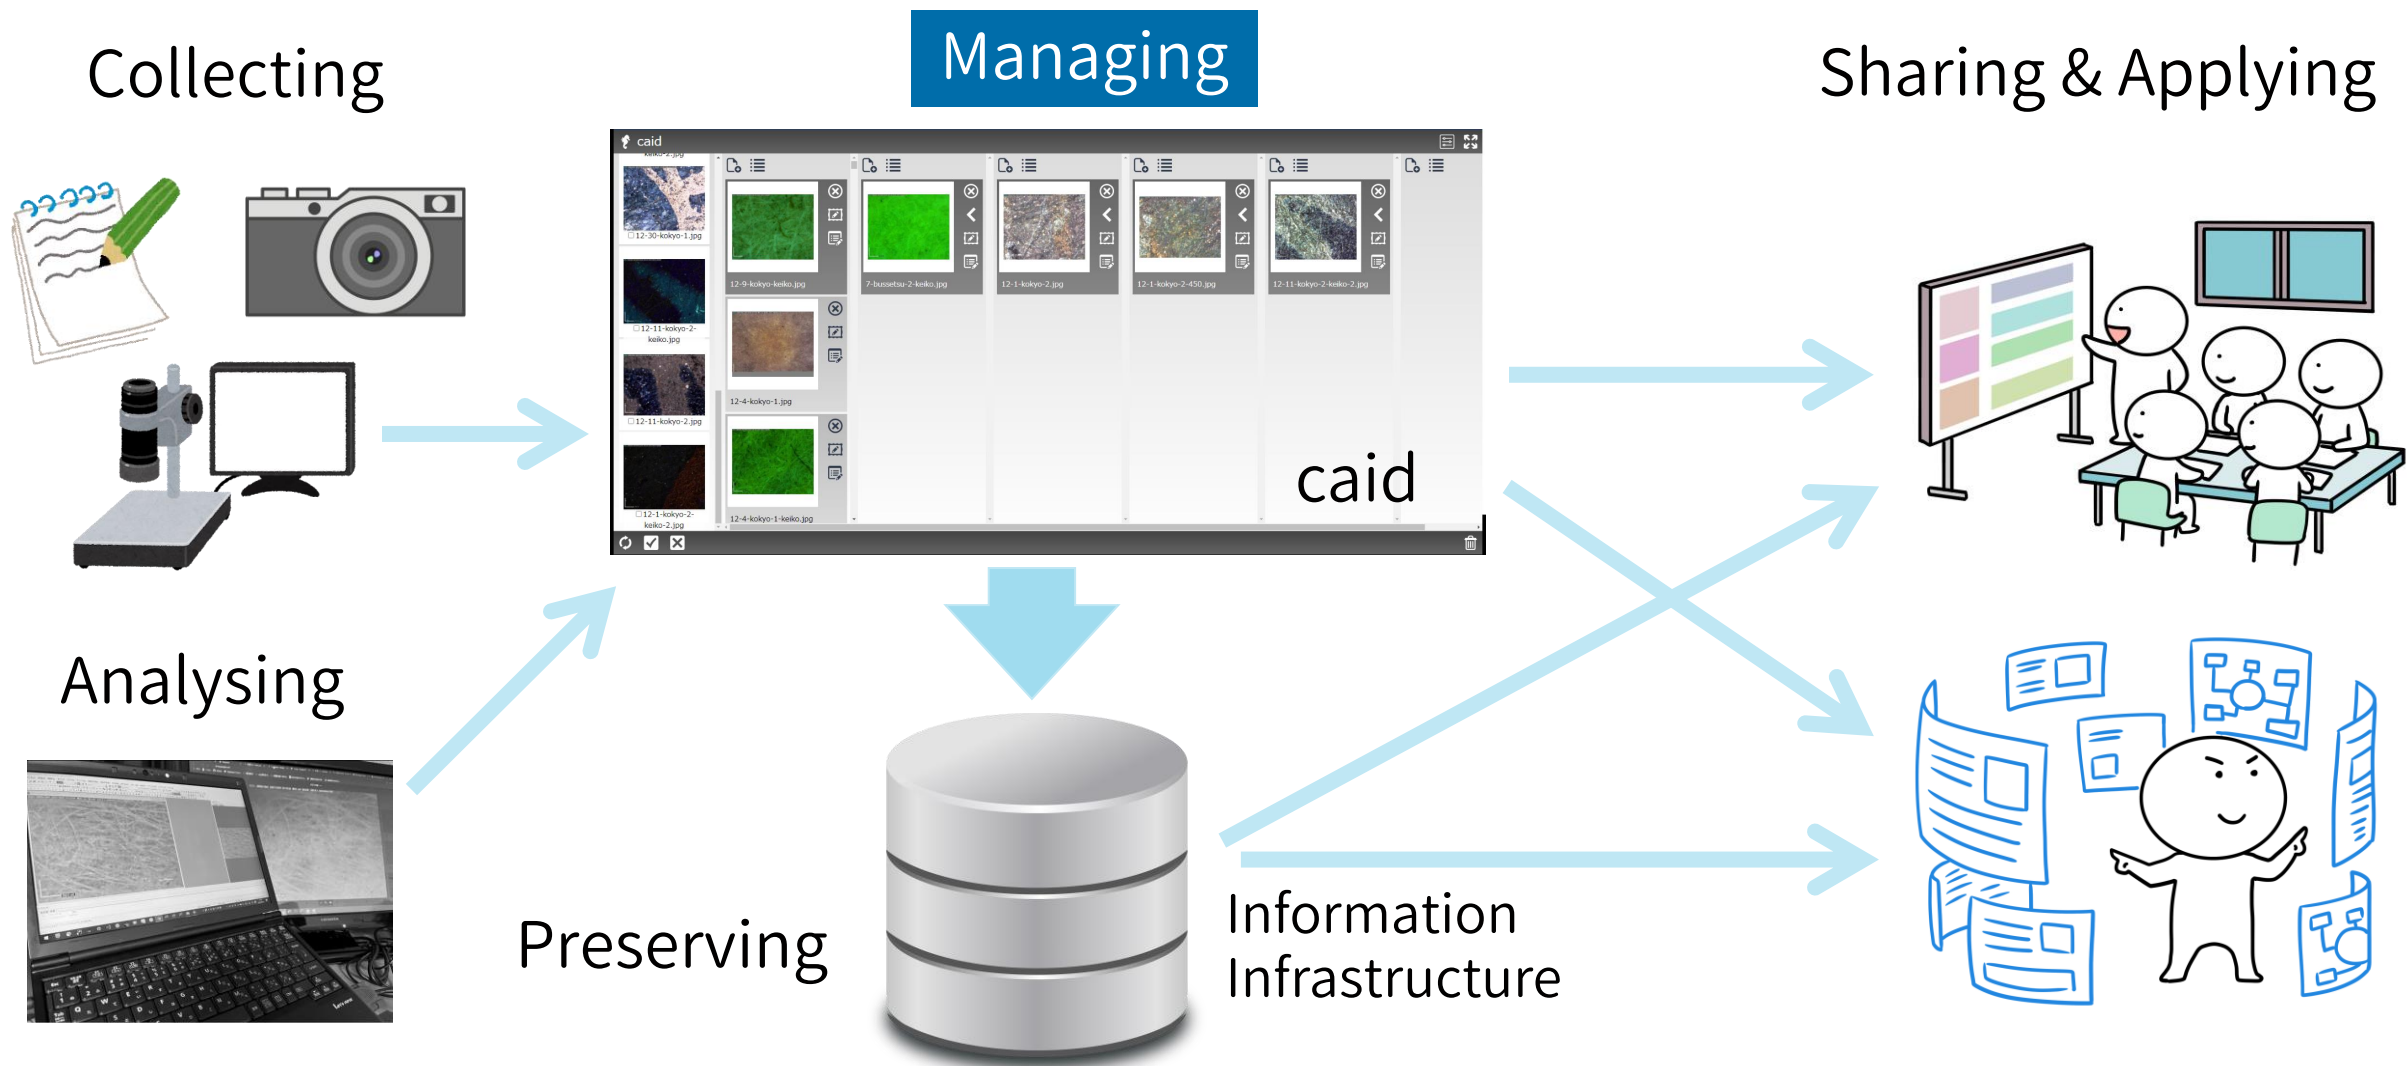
Collecting

Managing

Sharing & Applying

caid

12-30-kokyo-1.jpg

12-11-kokyo-2-keiko.jpg

12-11-kokyo-2.jpg

12-1-kokyo-2-keiko-2.jpg

12-9-kokyo-keiko.jpg

12-4-kokyo-1.jpg

12-4-kokyo-1-keiko.jpg

7-bussetsu-2-keiko.jpg

12-1-kokyo-2.jpg

12-1-kokyo-2-450.jpg

12-11-kokyo-2-keiko-2.jpg

caid

Analysing

Preserving

Information Infrastructure